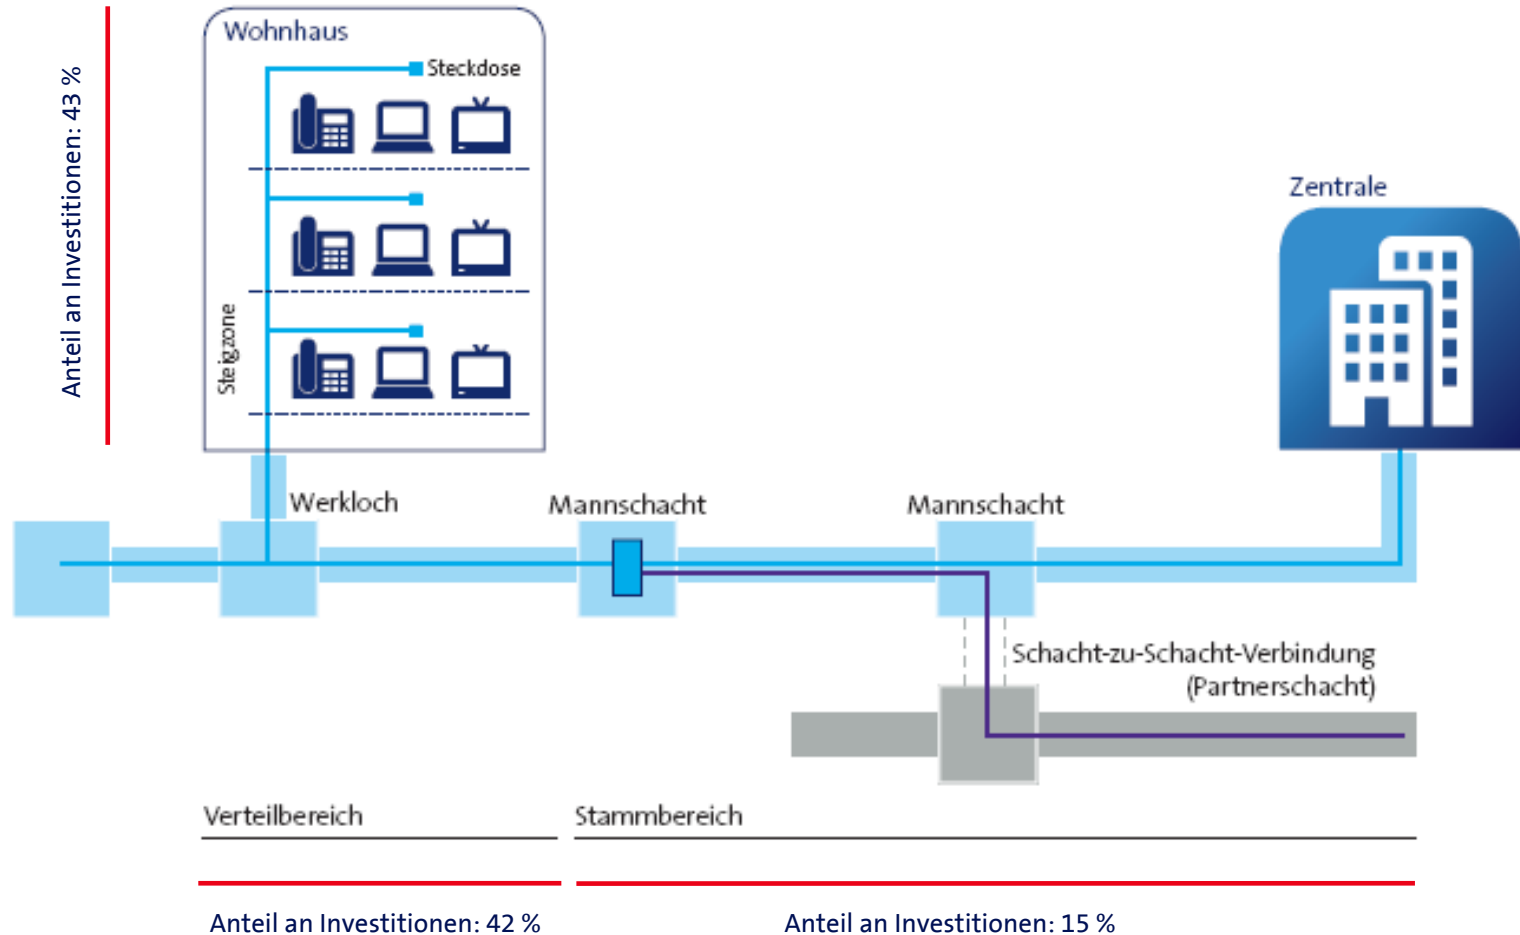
Anteil an Investitionen: 43 %

Wohnhaus

Steckdose

Steigzone

Zentrale

Werkloch

Mannschacht

Mannschacht

Schacht-zu-Schacht-Verbindung (Partnerschacht)

Verteilbereich

Stammbereich

Anteil an Investitionen: 42 %

Anteil an Investitionen: 15 %